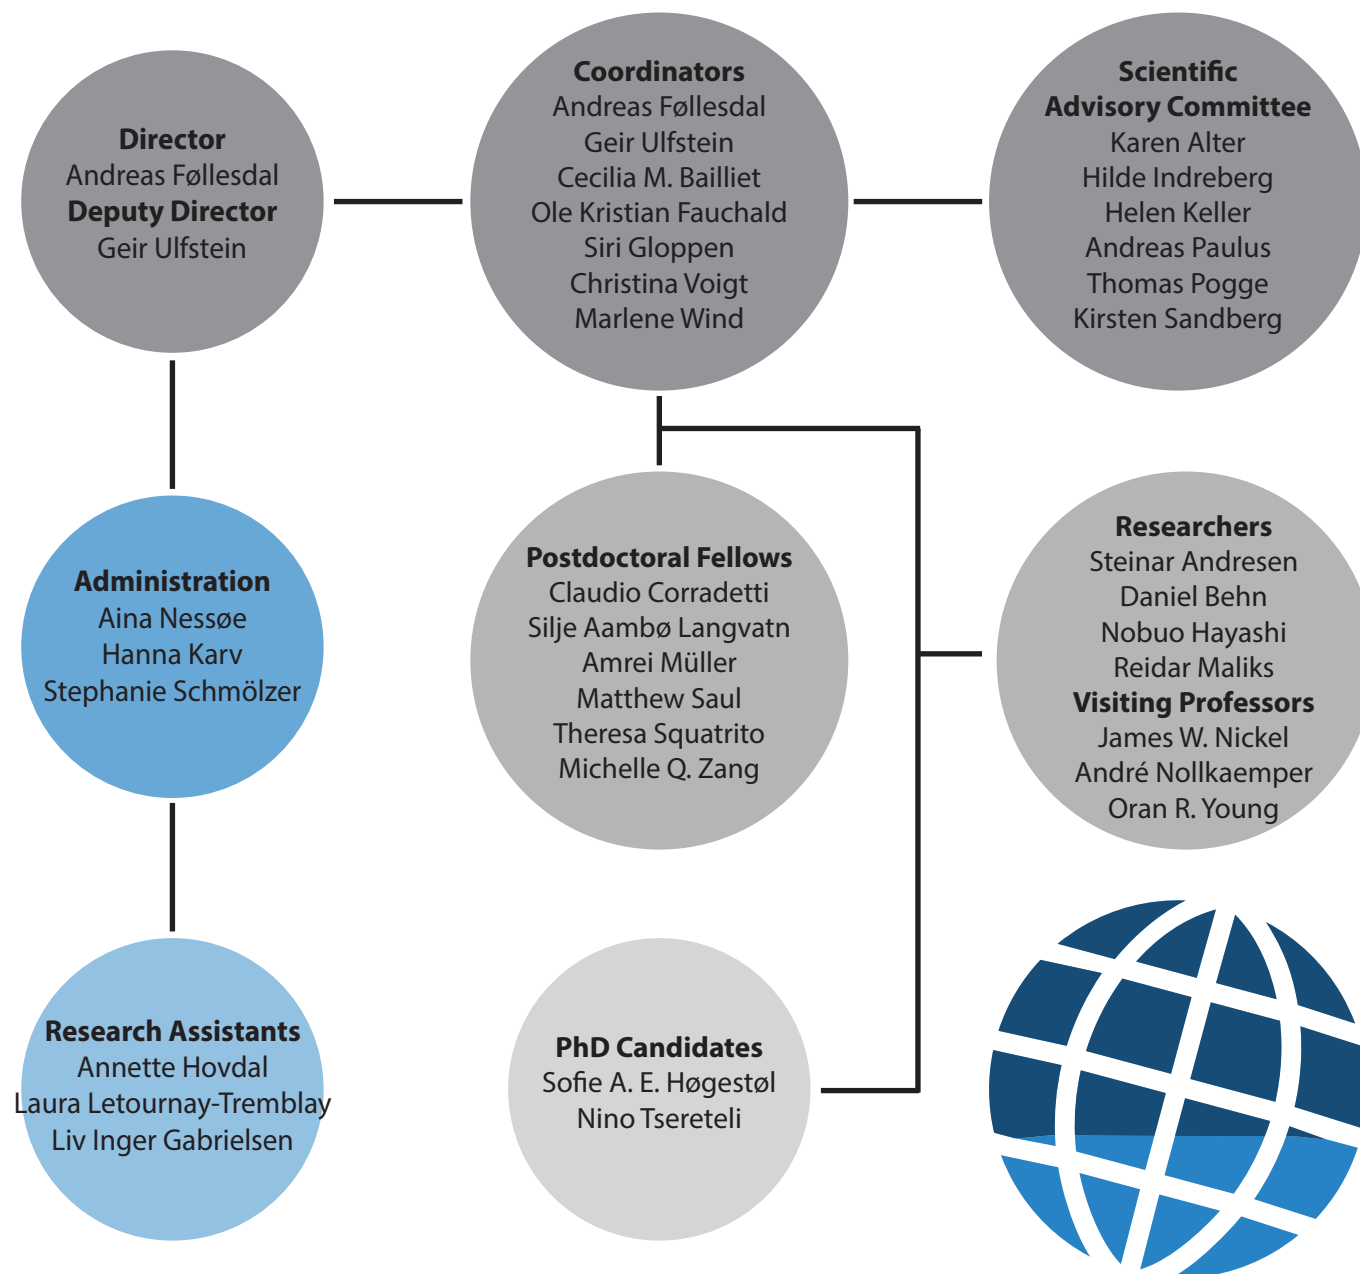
**Director**
Andreas Føllesdal
**Deputy Director**
Geir Ulfstein

**Coordinators**
Andreas Føllesdal
Geir Ulfstein
Cecilia M. Bailliet
Ole Kristian Fauchald
Siri Gloppen
Christina Voigt
Marlene Wind

**Scientific Advisory Committee**
Karen Alter
Hilde Indreberg
Helen Keller
Andreas Paulus
Thomas Pogge
Kirsten Sandberg

**Administration**
Aina Nessøe
Hanna Karv
Stephanie Schmölzer

**Postdoctoral Fellows**
Claudio Corradetti
Silje Aambø Langvatn
Amrei Müller
Matthew Saul
Theresa Squatrito
Michelle Q. Zang

**Researchers**
Steinar Andresen
Daniel Behn
Nobuo Hayashi
Reidar Maliks
**Visiting Professors**
James W. Nickel
André Nollkaemper
Oran R. Young

**Research Assistants**
Annette Hovdal
Laura Letournay-Tremblay
Liv Inger Gabrielsen

**PhD Candidates**
Sofie A. E. Høgestøl
Nino Tsereteli